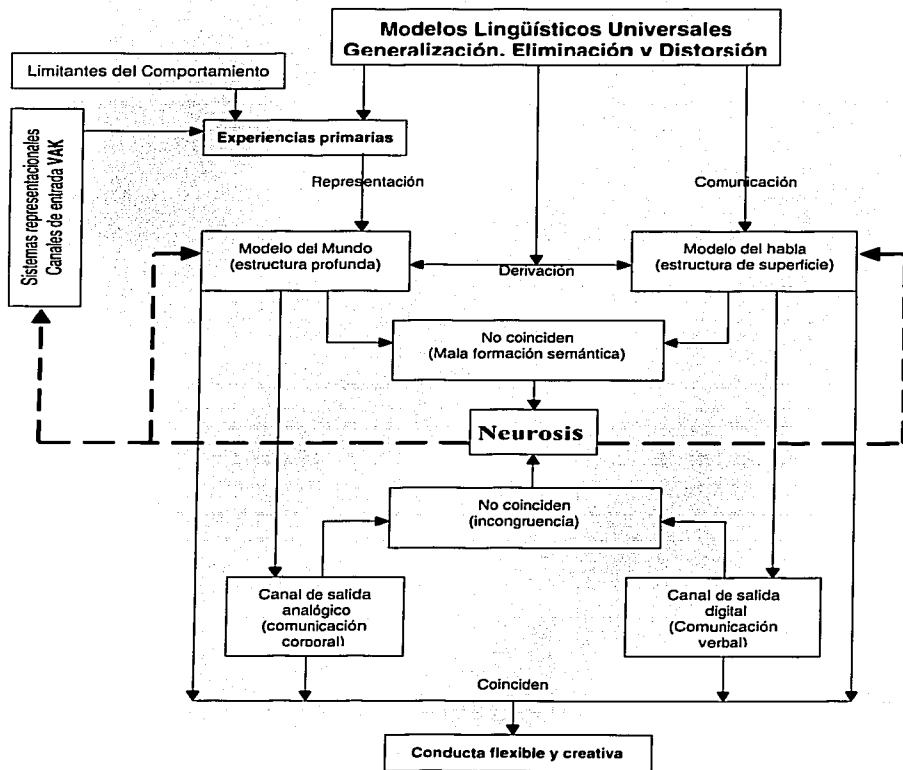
Modelos Lingüísticos Universales
Generalización. Eliminación y Distorsión

Limitantes del Comportamiento

Sistemas representacionales
Canales de entrada VAK

Experiencias primarias

Representación

Comunicación

Modelo del Mundo
(estructura profunda)

Derivación

Modelo del habla
(estructura de superficie)

No coinciden
(Mala formación semántica)

Neurosis

No coinciden
(incongruencia)

Canal de salida analógico (comunicación corporal)

Canal de salida digital (Comunicación verbal)

Coinciden

Conducta flexible y creativa